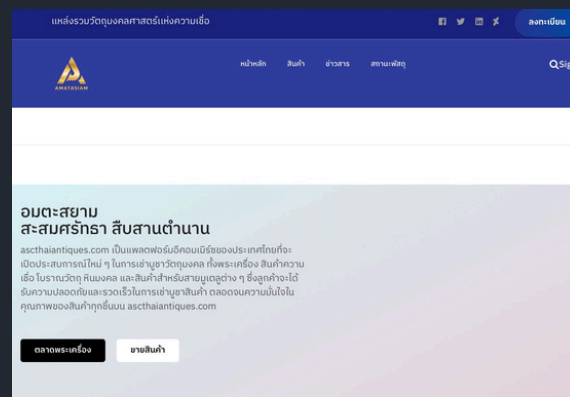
แหล่งรวมวัตถุมงคลศาสตร์แห่งความเชื่อ

ลงทะเบียน

AMATASIAM

หน้าหลัก สินค้า ข่าวสาร สถานะพัสดุ

Sig

อมตะสยาม
สะสมศรัทธา สืบสานตำนาน

ascthaiantiques.com เป็นแพลตฟอร์มอีคอมเมิร์ซของประเทศไทยที่จะเปิดประสบการณ์ใหม่ ๆ ในการเช่าบูชาวัตถุมงคล ทั้งพระเครื่อง สินค้าความเชื่อ โบราณวัตถุ หินมงคล และสินค้าสำหรับสายมูเตลูต่าง ๆ ซึ่งลูกค้าจะได้รับความปลอดภัยและรวดเร็วในการเช่าบูชาสินค้า ตลอดจนความมั่นใจในคุณภาพของสินค้าทุกชิ้นบน ascthaiantiques.com

ตลาดพระเครื่อง

ขายสินค้า